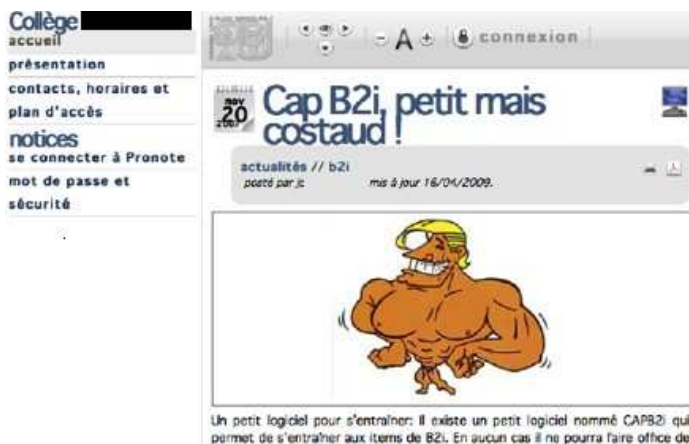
Collège
accueil
présentation
contacts, horaires et plan d'accès
notices
se connecter à Pronote
mot de passe et sécurité

- A + connexion

nov 20 2007

Cap B2i, petit mais costaud !

actualités // b2i
posté par jc mis à jour 16/04/2009.

Un petit logiciel pour s'entraîner: Il existe un petit logiciel nommé CAPB2i qui permet de s'entraîner aux items de B2i. En aucun cas il ne pourra faire office de